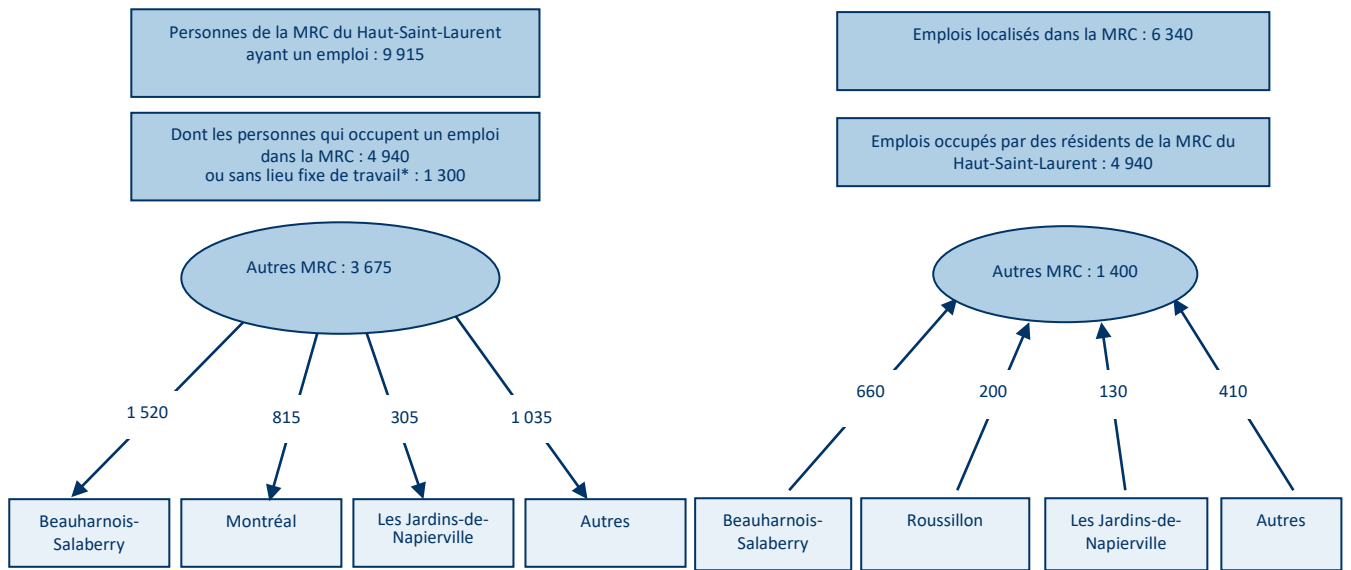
Personnes de la MRC du Haut-Saint-Laurent ayant un emploi : 9 915

Dont les personnes qui occupent un emploi dans la MRC : 4 940 ou sans lieu fixe de travail* : 1 300

Autres MRC : 3 675

1 520

815

305

1 035

Beauharnois-Salaberry

Montréal

Les Jardins-de-Napierville

Autres

Emplois localisés dans la MRC : 6 340

Emplois occupés par des résidents de la MRC du Haut-Saint-Laurent : 4 940

Autres MRC : 1 400

660

200

130

410

Beauharnois-Salaberry

Roussillon

Les Jardins-de-Napierville

Autres